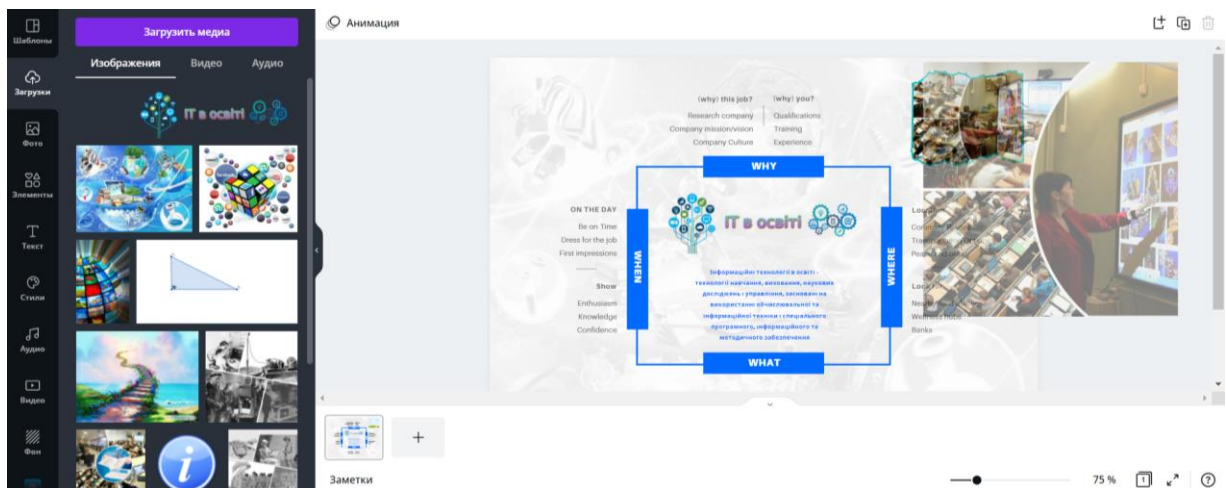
Шаблоны
Загрузки
Фото
Элементы
Текст
Стили
Аудио
Видео
Фон

Загрузить медиа
Изображения Видео Аудио

IT в освіті

Анимация

(why) this job?
Research company
Company mission/vision
Company Culture

(why) you?
Qualifications
Training
Experience

WHY

ON THE DAY
Be on Time
Dress for the job
First impressions

Show
Enthusiasm
Knowledge
Confidence

WHEN

IT в освіті

Інформаційні технології в освіті - технології навчання, виховання, наукових досліджень і управління, засновані на використанні обчислювальної та інформаційної техніки і спеціального програмного, інформаційного та методичного забезпечення

WHERE

Lo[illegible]
Co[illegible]
Tra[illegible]
Pa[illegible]

Loc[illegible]
Ne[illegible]
Wellness hubs
Banks

WHAT

Заметки
75 %